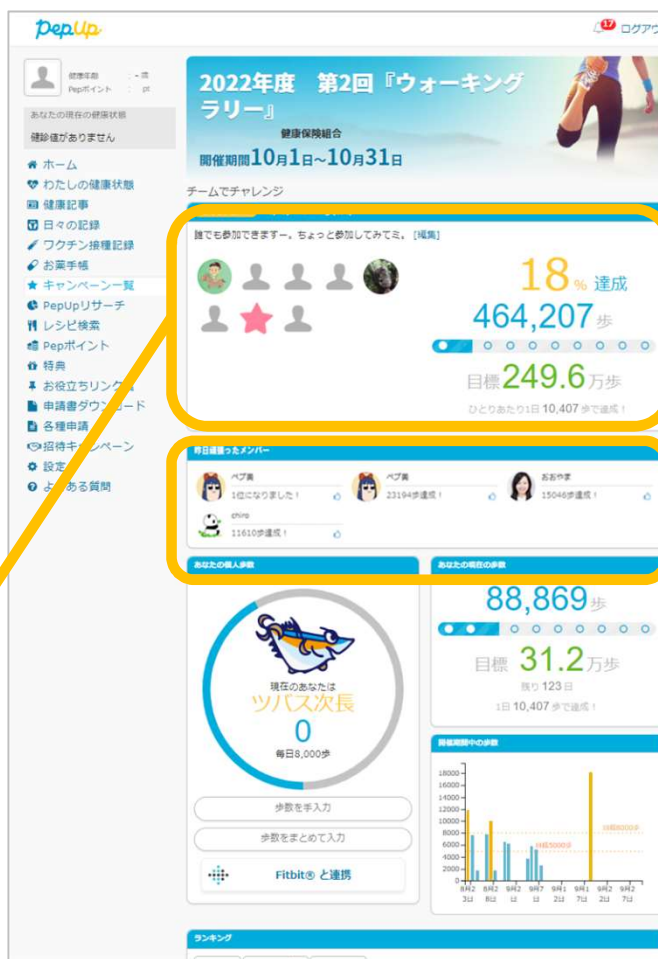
PepUp

17 ログアウ

健康年齢 : - 歳
Pepポイント : pt

あなたの現在の健康状態
健診値がありません

ホーム
わたしの健康状態
健康記事
日々の記録
ワクチン接種記録
お薬手帳
キャンペーン一覧
PepUpリサーチ
レシピ検索
Pepポイント
特典
お役立ちリンク
申請書ダウンロード
各種申請
招待キャンペーン
設定
よくある質問

2022年度 第2回『ウォーキングラリー』
健康保険組合
開催期間10月1日~10月31日

チームでチャレンジ

誰でも参加できますー。ちょっと参加してみてミ。[編集]

18% 達成
464,207歩
目標249.6万歩
ひとりあたり1日 10,407 歩で達成！

昨日頑張ったメンバー
ペプ美
1位になりました！
ペプ美
23194歩達成！
おおやま
15046歩達成！
chiro
11610歩達成！

あなたの個人歩数
現在のあなたは
ツバス次長
0
毎日8,000歩

歩数を手入力
歩数をまとめて入力
Fitbit® と連携

あなたの現在の歩数
88,869歩
目標 31.2万歩
残り 123 日
1日 10,407 歩で達成！

開催期間中の歩数
18000
16000
14000
12000
10000
8000
6000
4000
2000
0
目標8000歩
目標5000歩
9月2 3日
9月2 8日
9月2 1日
9月7 1日
9月1 2日
9月1 7日
9月2 2日
9月2 7日

ランキング